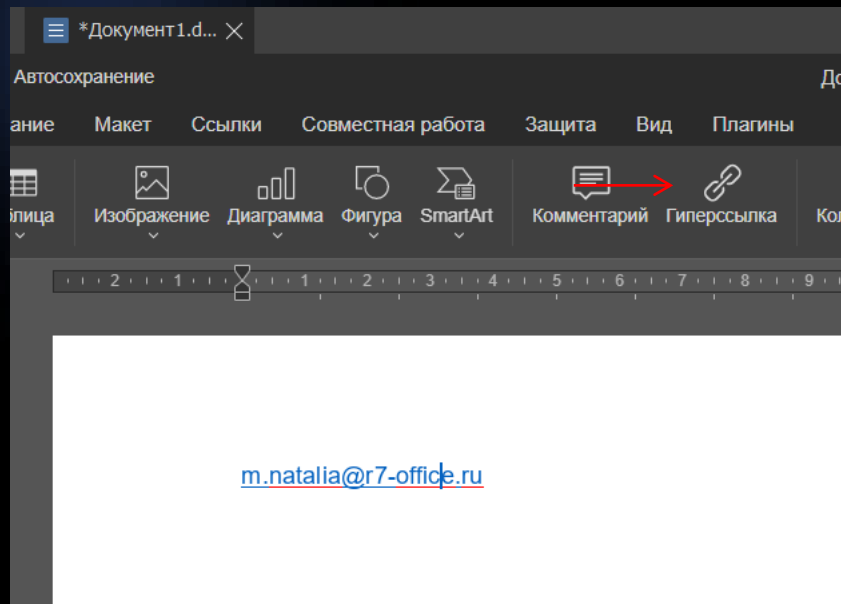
*Документ1.d...

Автосохранение

До

ание Макет Ссылки Совместная работа Защита Вид Плагины

блица Изображение Диаграмма Фигура SmartArt Комментарий Гиперссылка Ко

2 1 1 2 3 4 5 6 7 8 9

m.natalia@r7-office.ru